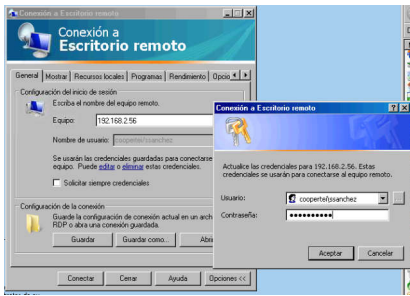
Conexión a Escritorio remoto

Conexión a
Escritorio remoto

General | Mostrar | Recursos locales | Programas | Rendimiento | Opcio

Configuración del inicio de sesión

Escriba el nombre del equipo remoto.

Equipo: 192.168.2.56

Nombre de usuario: cooperte\jssanchez

Se usarán las credenciales guardadas para conectarse a este equipo. Puede editar o eliminar estas credenciales.

Solicitar siempre credenciales

Configuración de la conexión

Guarde la configuración de conexión actual en un archivo RDP o abra una conexión guardada.

Guardar | Guardar como... | Abrir

Conectar | Cerrar | Ayuda | Opciones <<

Conexión a Escritorio remoto

Actualice las credenciales para 192.168.2.56. Estas credenciales se usarán para conectarse al equipo remoto.

Usuario: cooperte\jssanchez

Contraseña: ●●●●●●●●●●●

Aceptar | Cancelar